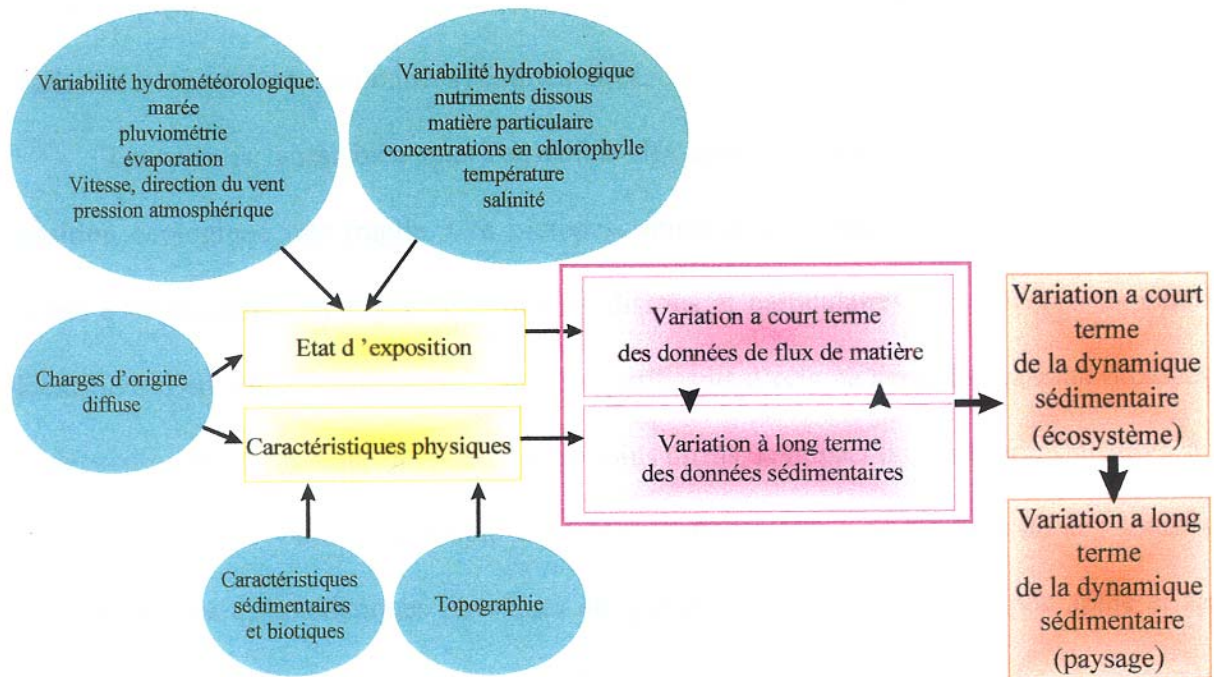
Variabilité hydrométéorologique:
marée
pluviométrie
évaporation
Vitesse, direction du vent
pression atmosphérique

Variabilité hydrobiologique
nutriments dissous
matière particulaire
concentrations en chlorophylle
température
salinité

Charges d'origine diffuse

Etat d 'exposition

Caractéristiques physiques

Variation a court terme des données de flux de matière

Variation à long terme des données sédimentaires

Variation a court terme de la dynamique sédimentaire (écosystème)

Variation a long terme de la dynamique sédimentaire (paysage)

Caractéristiques sédimentaires et biotiques

Topographie